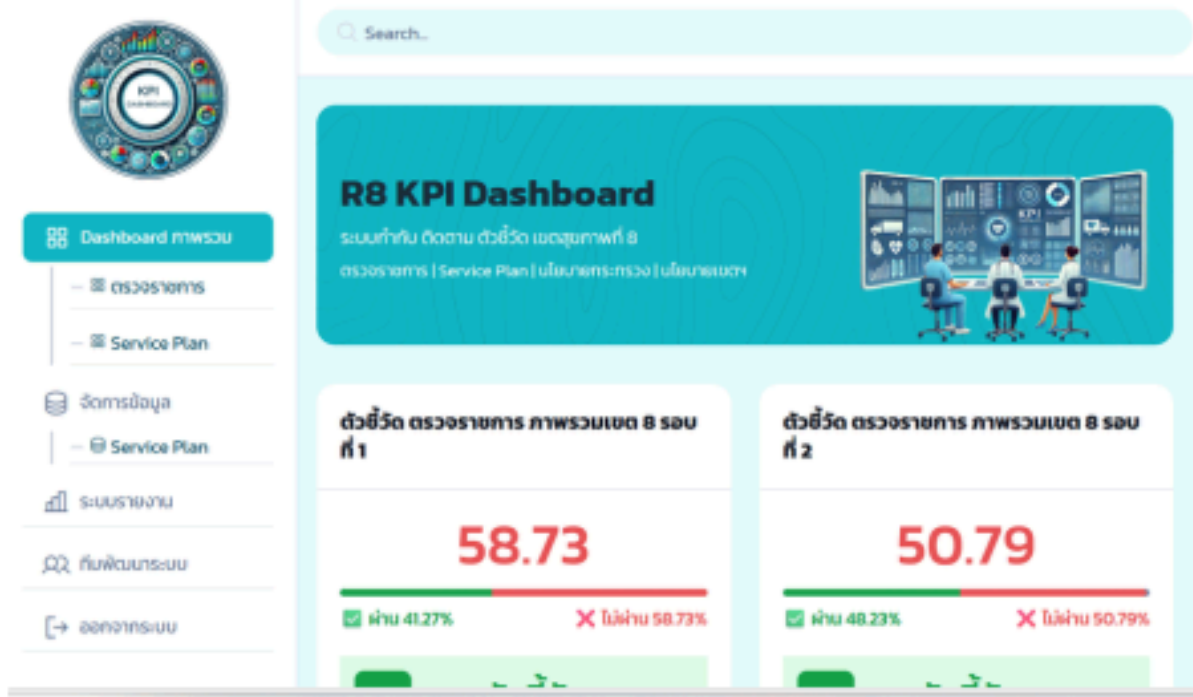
KPI DASHBOARD

Search...

Dashboard ภาพรวม

ตรวจราชการ

Service Plan

จัดการข้อมูล

Service Plan

ระบบรายงาน

ทีมพัฒนาระบบ

ออกจากระบบ

R8 KPI Dashboard

ระบบกำกับ ติดตาม ตัวชี้วัด เขตสุขภาพที่ 8

ตรวจราชการ | Service Plan | นโยบายกระทรวง | นโยบายเขตฯ

ตัวชี้วัด ตรวจราชการ ภาพรวมเขต 8 รอบที่ 1

58.73

ผ่าน 41.27%

ไม่ผ่าน 58.73%

ตัวชี้วัด ตรวจราชการ ภาพรวมเขต 8 รอบที่ 2

50.79

ผ่าน 48.23%

ไม่ผ่าน 50.79%

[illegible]

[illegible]